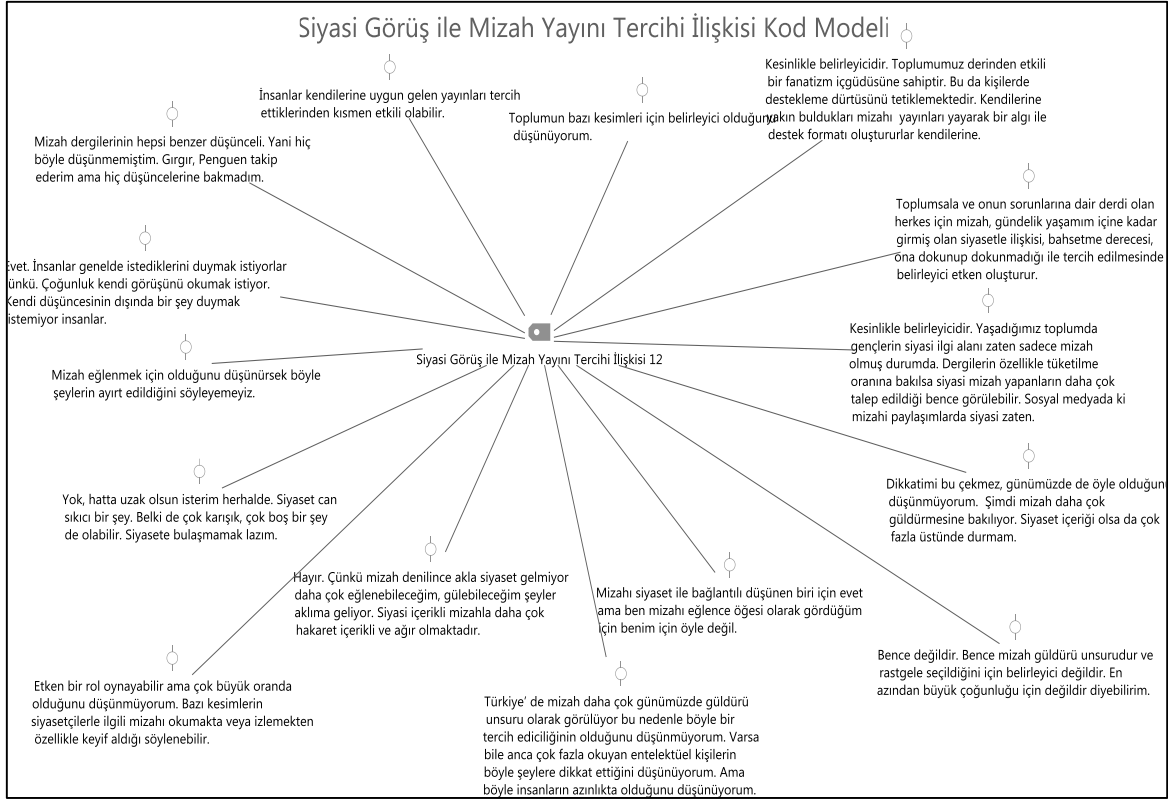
Siyasi Görüş ile Mizah Yayını Tercihi İlişkisi Kod Modeli

İnsanlar kendilerine uygun gelen yayınları tercih ettiklerinden kısmen etkili olabilir.

Toplumun bazı kesimleri için belirleyici olduğunu düşünüyorum.

Kesinlikle belirleyicidir. Toplumumuz derinden etkili bir fanatizm içgüdüsüne sahiptir. Bu da kişilerde destekleme dürtüsünü tetiklemektedir. Kendilerine yakın buldukları mizahı yayınları yayarak bir algı ile destek formatı oluştururlar kendilerine.

Mizah dergilerinin hepsi benzer düşünceli. Yani hiç böyle düşünmemiştim. Gırgır, Penguen takip ederim ama hiç düşüncelerine bakmadım.

Toplumsala ve onun sorunlarına dair derdi olan herkes için mizah, gündelik yaşamım içine kadar girmiş olan siyasetle ilişkisi, bahsetme derecesi, ona dokunup dokunmadığı ile tercih edilmesinde belirleyici etken oluşturur.

Evet. İnsanlar genelde istediklerini duymak istiyorlar ünkü. Çoğunluk kendi görüşünü okumak istiyor. Kendi düşüncesinin dışında bir şey duymak istemiyor insanlar.

Siyasi Görüş ile Mizah Yayını Tercihi İlişkisi 12

Kesinlikle belirleyicidir. Yaşadığımız toplumda gençlerin siyasi ilgi alanı zaten sadece mizah olmuş durumda. Dergilerin özellikle tüketilme oranına bakılsa siyasi mizah yapanların daha çok talep edildiği bence görülebilir. Sosyal medyada ki mizahi paylaşımlarda siyasi zaten.

Mizah eğlenmek için olduğunu düşünürsek böyle şeylerin ayırt edildiğini söyleyemeyiz.

Dikkatimi bu çekmez, günümüzde de öyle olduğunu düşünmüyorum. Şimdi mizah daha çok güldürmesine bakılıyor. Siyaset içeriği olsa da çok fazla üstünde durmam.

Yok, hatta uzak olsun isterim herhalde. Siyaset can sıkıcı bir şey. Belki de çok karışık, çok boş bir şey de olabilir. Siyasete bulaşmamak lazım.

Hayır. Çünkü mizah denilince akla siyaset gelmiyor daha çok eğlenebileceğim, gülebileceğim şeyler aklıma geliyor. Siyasi içerikli mizahla daha çok hakaret içerikli ve ağır olmaktadır.

Mizahı siyaset ile bağlantılı düşünen biri için evet ama ben mizahı eğlence öğesi olarak gördüğüm için benim için öyle değil.

Bence değildir. Bence mizah güldürü unsurudur ve rastgele seçildiğini için belirleyici değildir. En azından büyük çoğunluğu için değildir diyebilirim.

Etken bir rol oynayabilir ama çok büyük oranda olduğunu düşünmüyorum. Bazı kesimlerin siyasetçilerle ilgili mizahı okumakta veya izlemekten özellikle keyif aldığı söylenebilir.

Türkiye' de mizah daha çok günümüzde güldürü unsuru olarak görülüyor bu nedenle böyle bir tercih ediciliğinin olduğunu düşünmüyorum. Varsa bile anca çok fazla okuyan entelektüel kişilerin böyle şeylere dikkat ettiğini düşünüyorum. Ama böyle insanların azınlıkta olduğunu düşünüyorum.